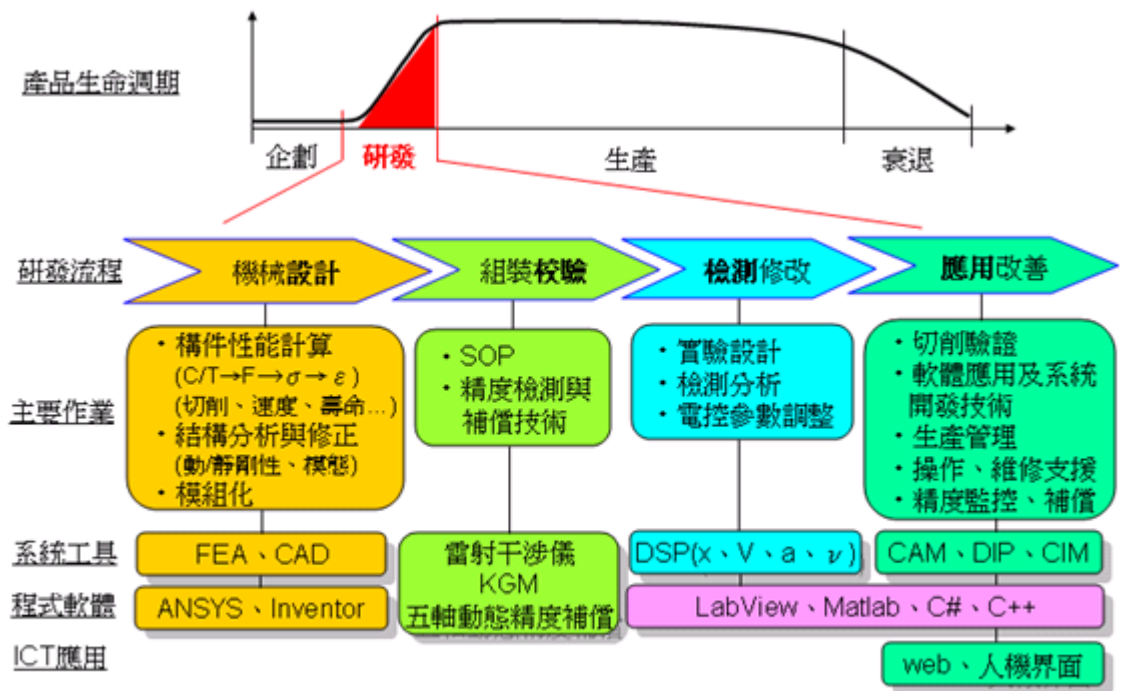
產品生命週期

企劃 研發 生產 衰退

研發流程

機械設計 組裝校驗 檢測修改 應用改善

主要作業

・構件性能計算 (C/T→F→$\sigma$→$\varepsilon$) (切削、速度、壽命…)
・結構分析與修正 (動/靜剛性、模態)
・模組化

・SOP
・精度檢測與補償技術

・實驗設計
・檢測分析
・電控參數調整

・切削驗證
・軟體應用及系統開發技術
・生產管理
・操作、維修支援
・精度監控、補償

系統工具

FEA、CAD

雷射干涉儀 KGM 五軸動態精度補償

DSP(x、V、a、$\nu$)

CAM、DIP、CIM

程式軟體

ANSYS、Inventor

LabView、Matlab、C#、C++

ICT應用

web、人機界面